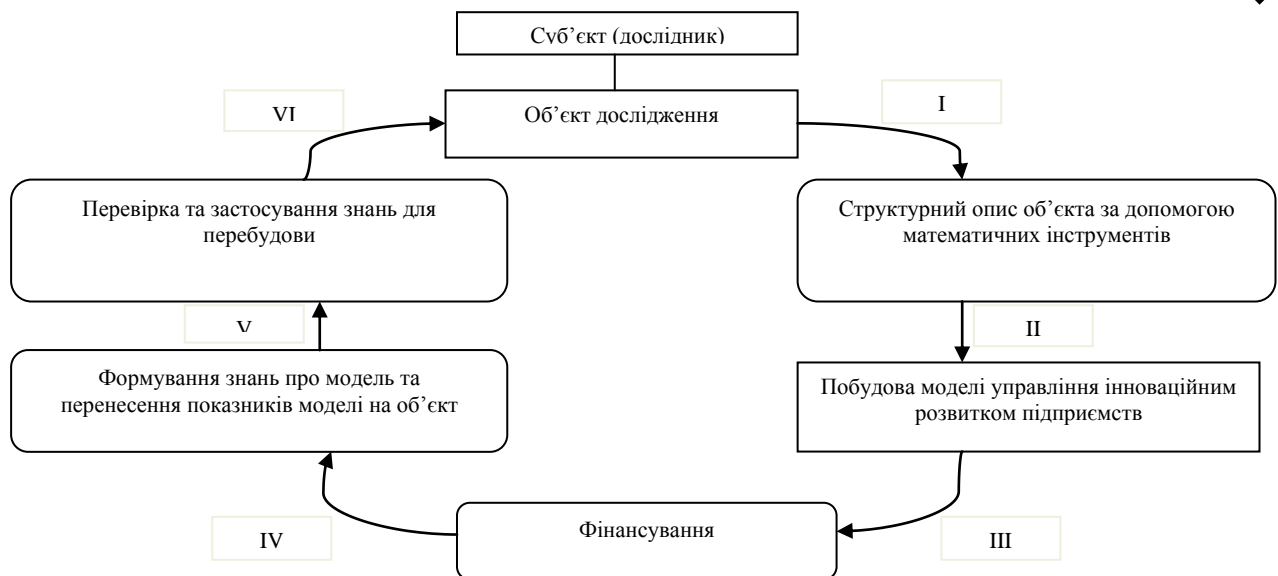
Суб'єкт (дослідник)

VI

Об'єкт дослідження

I

Перевірка та застосування знань для перебудови

Структурний опис об'єкта за допомогою математичних інструментів

V

II

Формування знань про модель та перенесення показників моделі на об'єкт

Побудова моделі управління інноваційним розвитком підприємств

IV

Фінансування

III